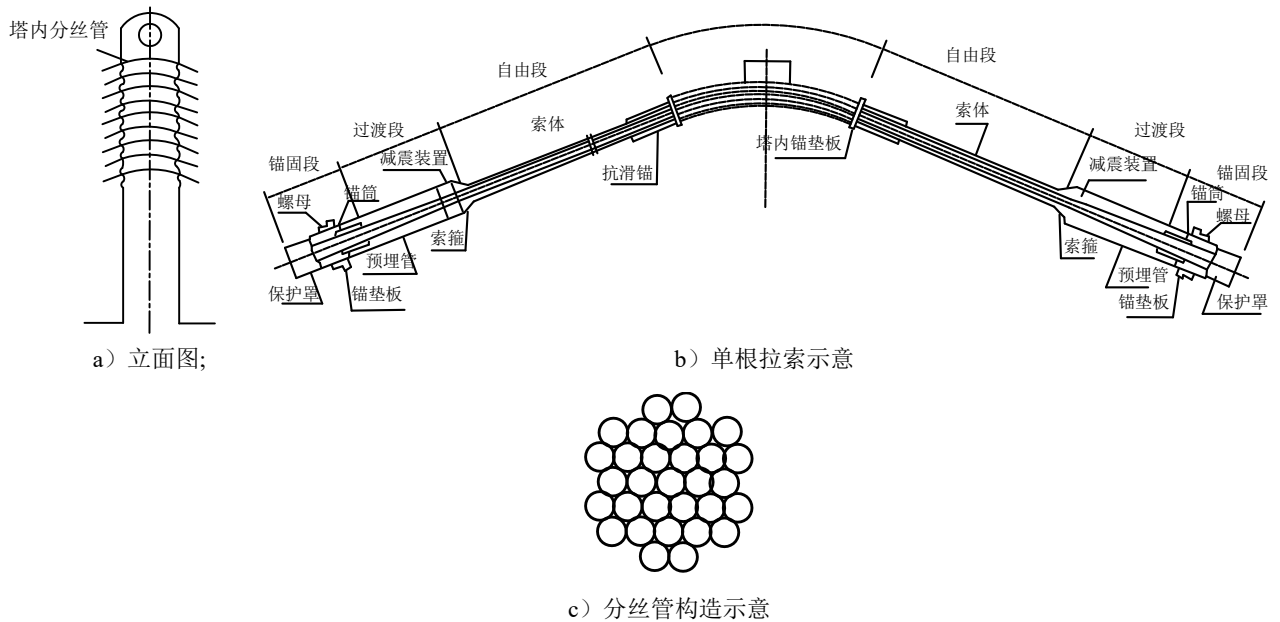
塔内分丝管

自由段
自由段
过渡段
索体
塔内锚垫板
索体
过渡段
锚固段
减震装置
抗滑锚
减震装置
锚固段
锚筒
锚筒
螺母
螺母
索箍
索箍
预埋管
预埋管
保护罩
锚垫板
锚垫板
保护罩

a）立面图;
b）单根拉索示意
c）分丝管构造示意